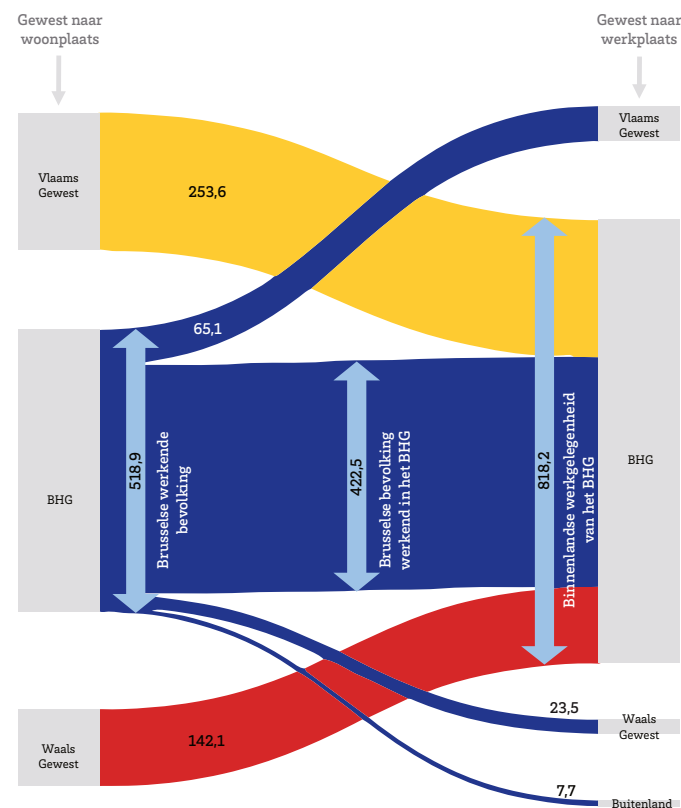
Gewest naar woonplaats

Gewest naar werkplaats

Vlaams Gewest

253,6

Vlaams Gewest

65,1

BHG

518,9

Brusselse werkende bevolking

422,5

Brusselse bevolking werkend in het BHG

818,2

Binnenlandse werkgelegenheid van het BHG

BHG

Waals Gewest

142,1

23,5

Waals Gewest

7,7

Buitenland